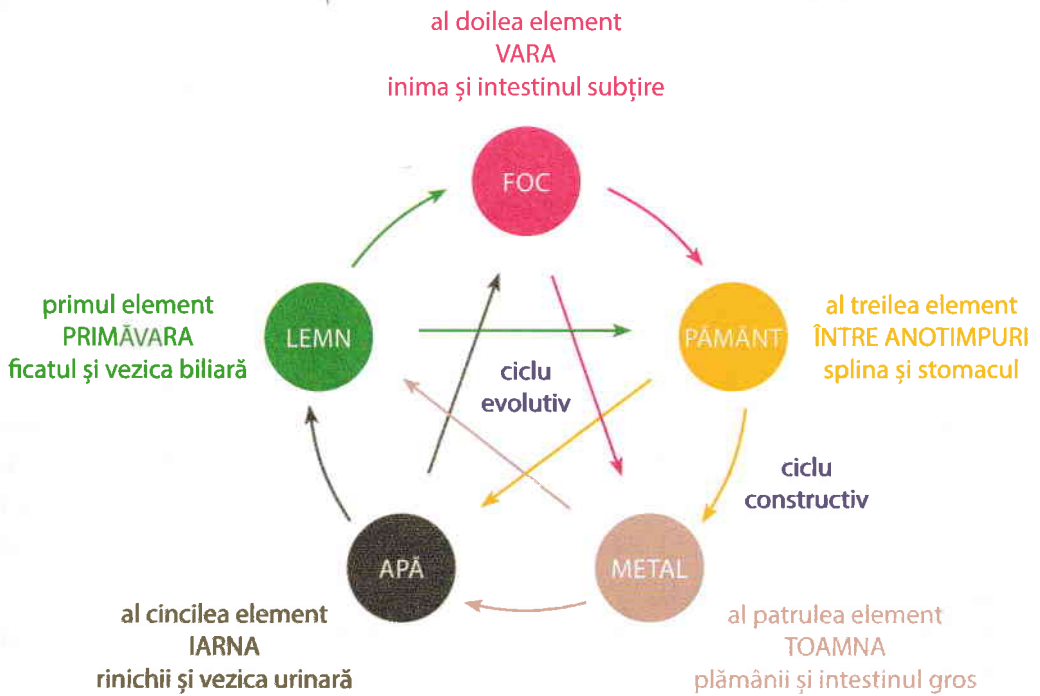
al doilea element
VARA
inima și intestinul subțire

FOC

primul element
PRIMĂVARA
ficatul și vezica biliară

LEMN

ciclu
evolutiv

PĂMÂNT

al treilea element
ÎNTRE ANOTIMPURI
splina și stomacul

ciclu
constructiv

APĂ

METAL

al cincilea element
IARNA
rinichii și vezica urinară

al patrulea element
TOAMNA
plămânii și intestinul gros